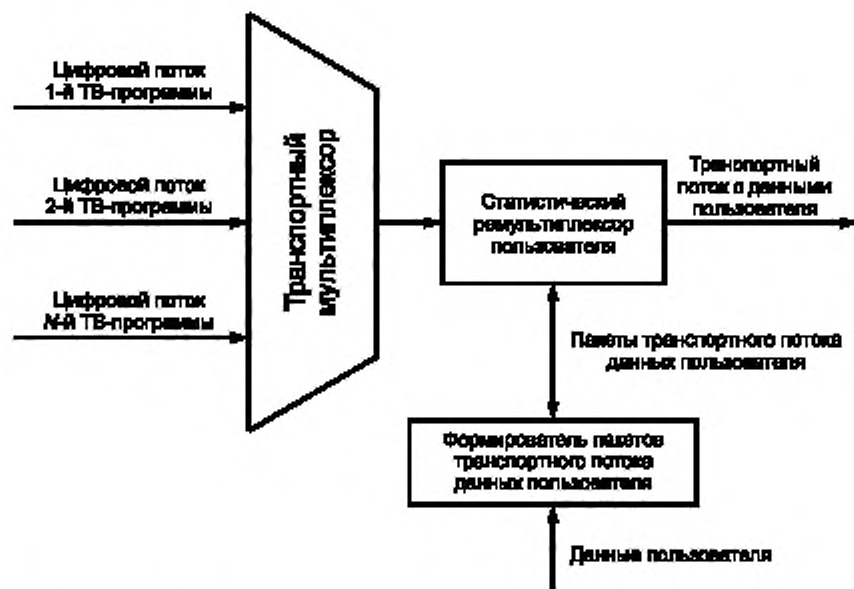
Цифровой поток 1-й ТВ-программы

Цифровой поток 2-й ТВ-программы

Цифровой поток N-й ТВ-программы

Транспортный мультиплексор

Статистический ремультиплексор пользователя

Транспортный поток с данными пользователя

Пакеты транспортного потока данных пользователя

Формирователь пакетов транспортного потока данных пользователя

Данные пользователя